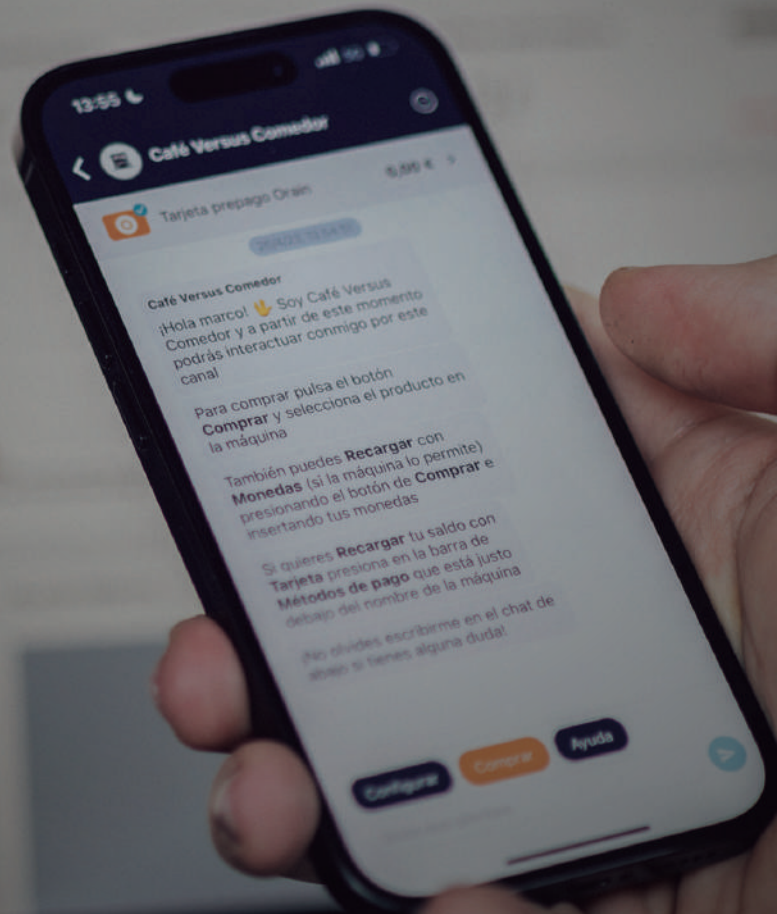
13:55

Café Versus Comedor

Tarjeta prepago Orain

0,00 €

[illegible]

Café Versus Comedor

¡Hola marco! 👋 Soy Café Versus Comedor y a partir de este momento podrás interactuar conmigo por este canal

Para comprar pulsa el botón **Comprar** y selecciona el producto en la máquina

También puedes **Recargar** con **Monedas** (si la máquina lo permite) presionando el botón de **Comprar** e insertando tus monedas

Si quieres **Recargar** tu saldo con **Tarjeta** presiona en la barra de **Métodos de pago** que está justo debajo del nombre de la máquina

¡No olvides escribirme en el chat de abajo si tienes alguna duda!

Configurar

Comprar

Ayuda

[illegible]